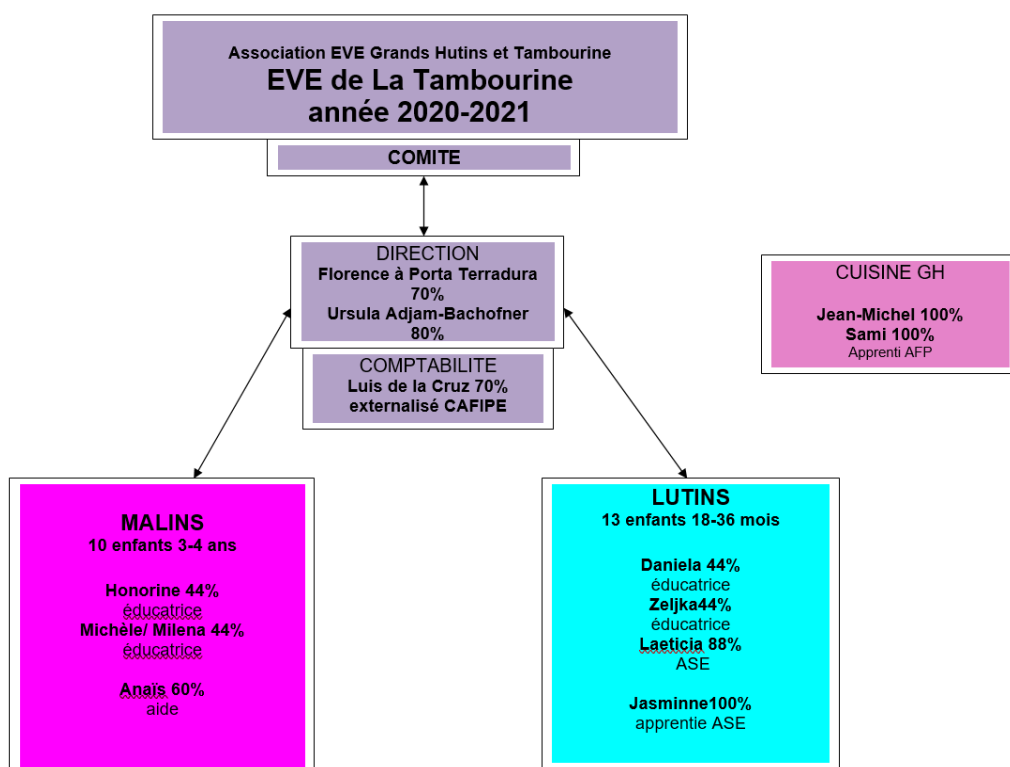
Association EVE Grands Hutins et Tambourine
EVE de La Tambourine
année 2020-2021

COMITE

DIRECTION
Florence à Porta Terradura 70%
Ursula Adjam-Bachofner 80%

COMPTABILITE
Luis de la Cruz 70%
externalisé CAFIPE

CUISINE GH

Jean-Michel 100%
Sami 100%
Apprenti AFP

MALINS
10 enfants 3-4 ans

Honorine 44%
éducatrice
Michèle/ Milena 44%
éducatrice

Anaïs 60%
aide

LUTINS
13 enfants 18-36 mois

Daniela 44%
éducatrice
Zeljka44%
éducatrice
Laeticia 88%
ASE

Jasminne100%
apprentie ASE